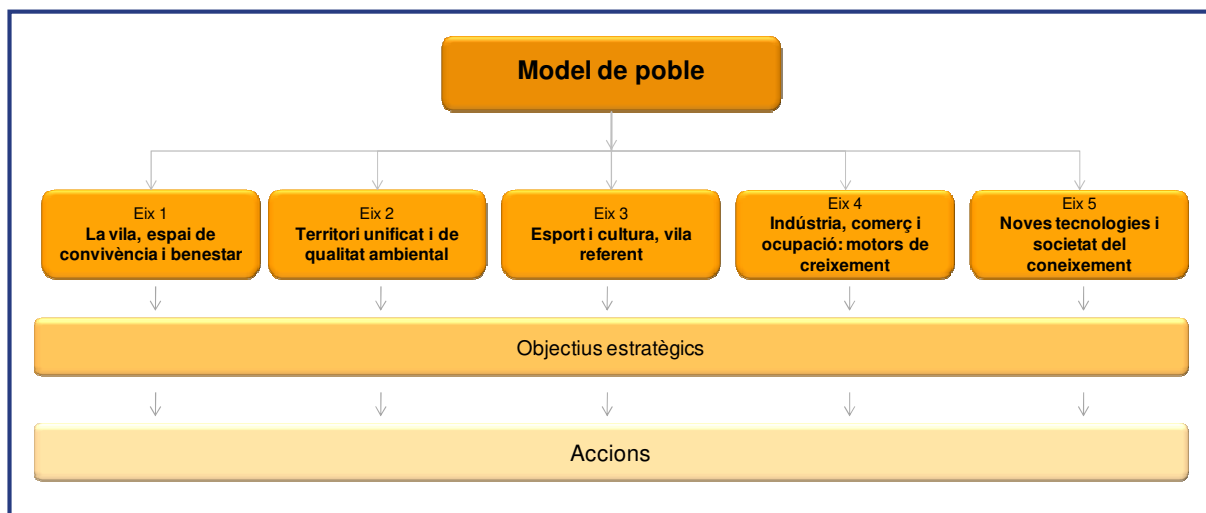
Model de poble

Eix 1
La vila, espai de convivència i benestar

Eix 2
Territori unificat i de qualitat ambiental

Eix 3
Esport i cultura, vila referent

Eix 4
Indústria, comerç i ocupació: motors de creixement

Eix 5
Noves tecnologies i societat del coneixement

Objectius estratègics

Accions